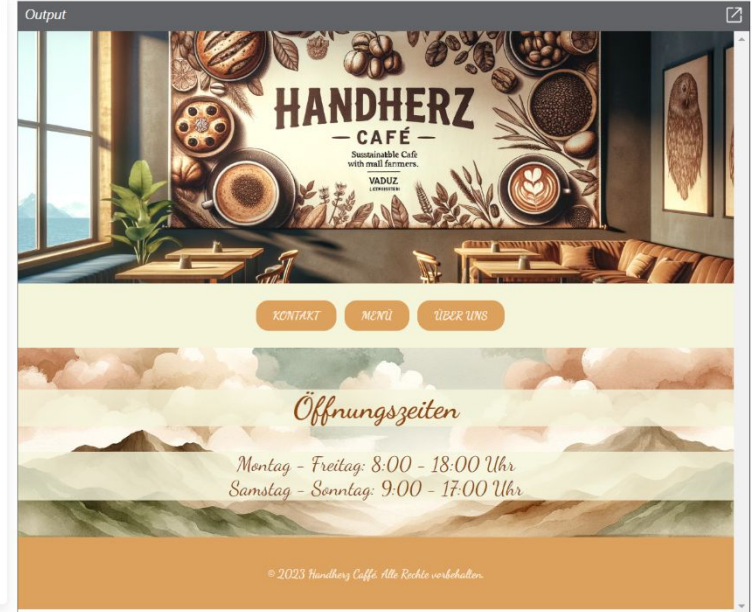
Output

HANDHERZ
— CAFÉ —
Sustainatble Café
with mall fanmers.
VADUZ.
LIECHTENSTEIN

KONTAKT
MENÜ
ÜBER UNS

Öffnungszeiten

Montag - Freitag: 8:00 - 18:00 Uhr
Samstag - Sonntag: 9:00 - 17:00 Uhr

© 2023 Handherz Caffé. Alle Rechte vorbehalten.